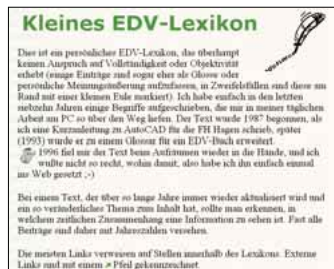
Kleines EDV-Lexikon

Dies ist ein persönliches EDV-Lexikon, das überhaupt keinen Anspruch auf Vollständigkeit oder Objektivität erhebt (einige Einträge sind sogar eher als Glosse oder persönliche Meinungsäußerung aufzufassen, in Zweifelsfällen sind diese am Rand mit einer kleinen Eule markiert). Ich habe einfach in den letzten siebzehn Jahren einige Begriffe aufgeschrieben, die mir in meiner täglichen Arbeit am PC so über den Weg liefen. Der Text wurde 1987 begonnen, als ich eine Kurzanleitung zu AutoCAD für die FH Hagen schrieb, später (1993) wurde er zu einem Glossar für ein EDV-Buch erweitert. 1996 fiel mir der Text beim Aufräumen wieder in die Hände, und ich wußte nicht so recht, wohin damit, also habe ich ihn einfach einmal ins Web gesetzt ;-)

Bei einem Text, der über so lange Jahre immer wieder aktualisiert wird und ein so veränderliches Thema zum Inhalt hat, sollte man erkennen, in welchem zeitlichen Zusammenhang eine Information zu sehen ist. Fast alle Beiträge sind daher mit Jahreszahlen versehen.

Die meisten Links verweisen auf Stellen innerhalb des Lexikons. Externe Links sind mit einem ↗ Pfeil gekennzeichnet.